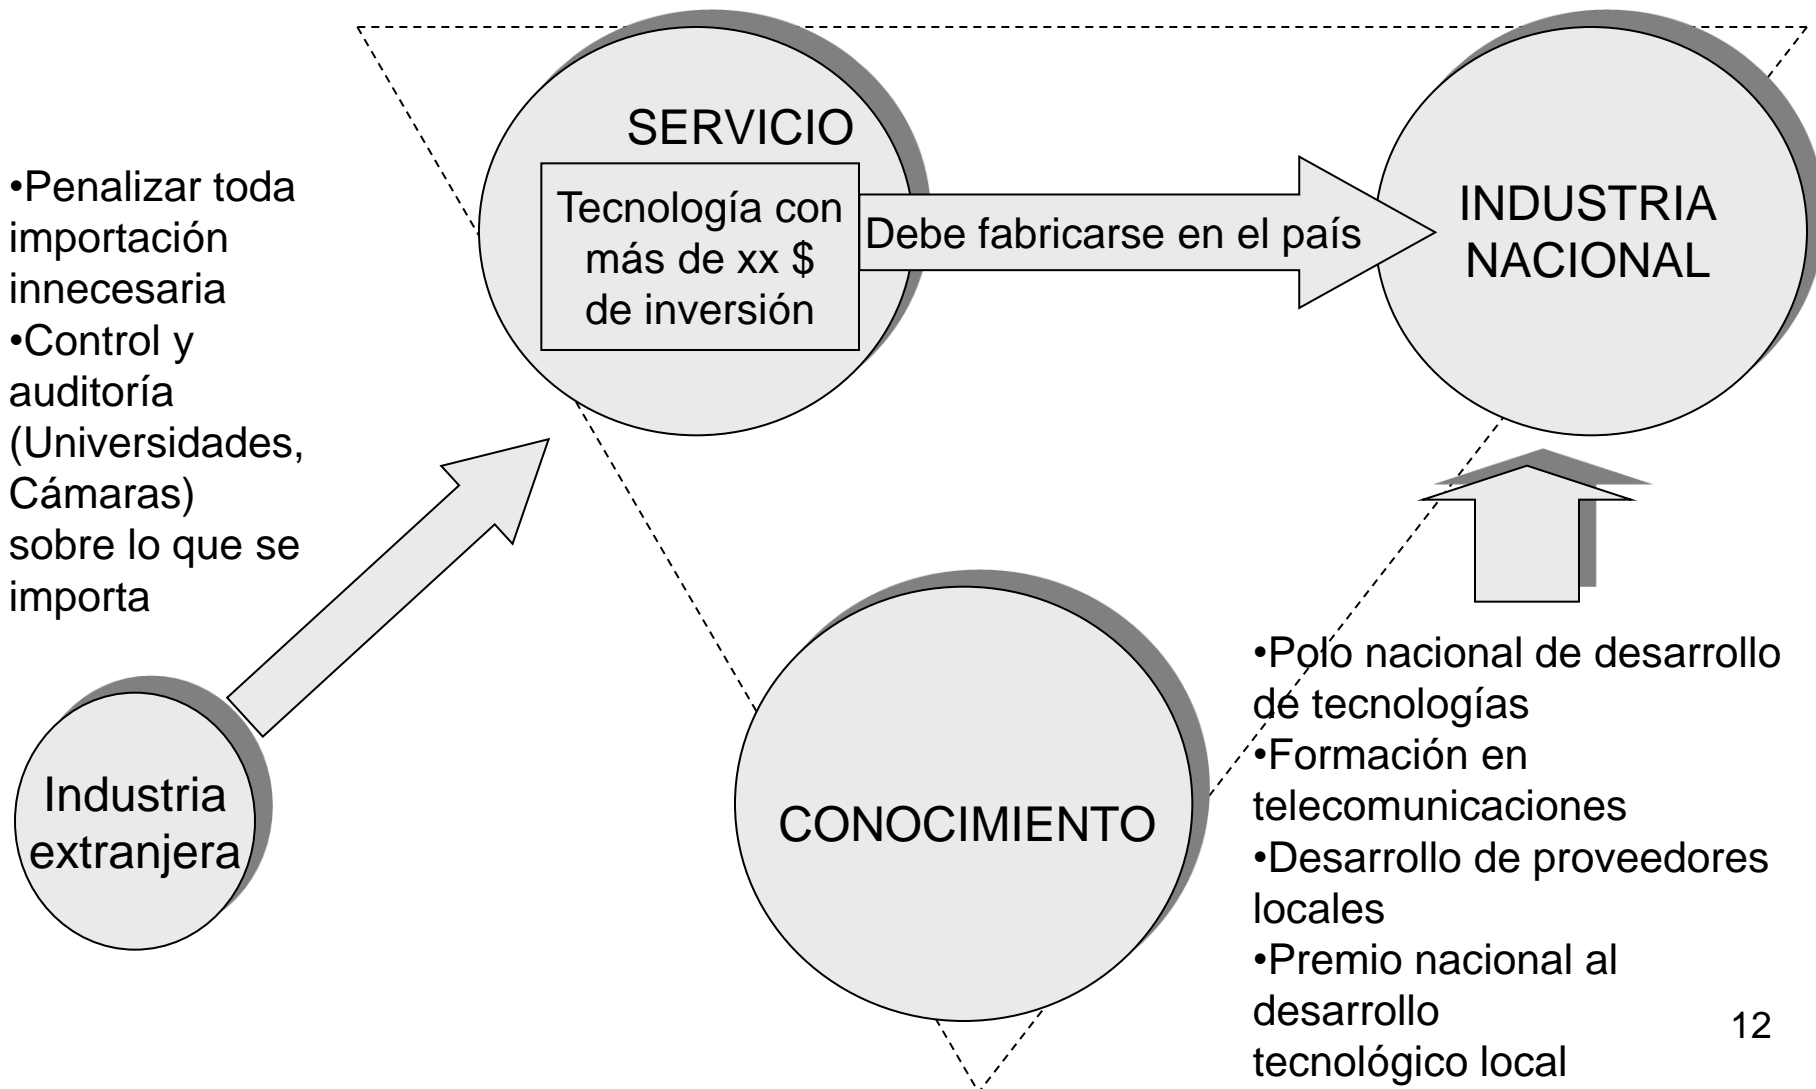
•Penalizar toda importación innecesaria
•Control y auditoría (Universidades, Cámaras) sobre lo que se importa

SERVICIO

Tecnología con más de xx $ de inversión

Debe fabricarse en el país

INDUSTRIA NACIONAL

Industria extranjera

CONOCIMIENTO

•Polo nacional de desarrollo de tecnologías
•Formación en telecomunicaciones
•Desarrollo de proveedores locales
•Premio nacional al desarrollo tecnológico local

12